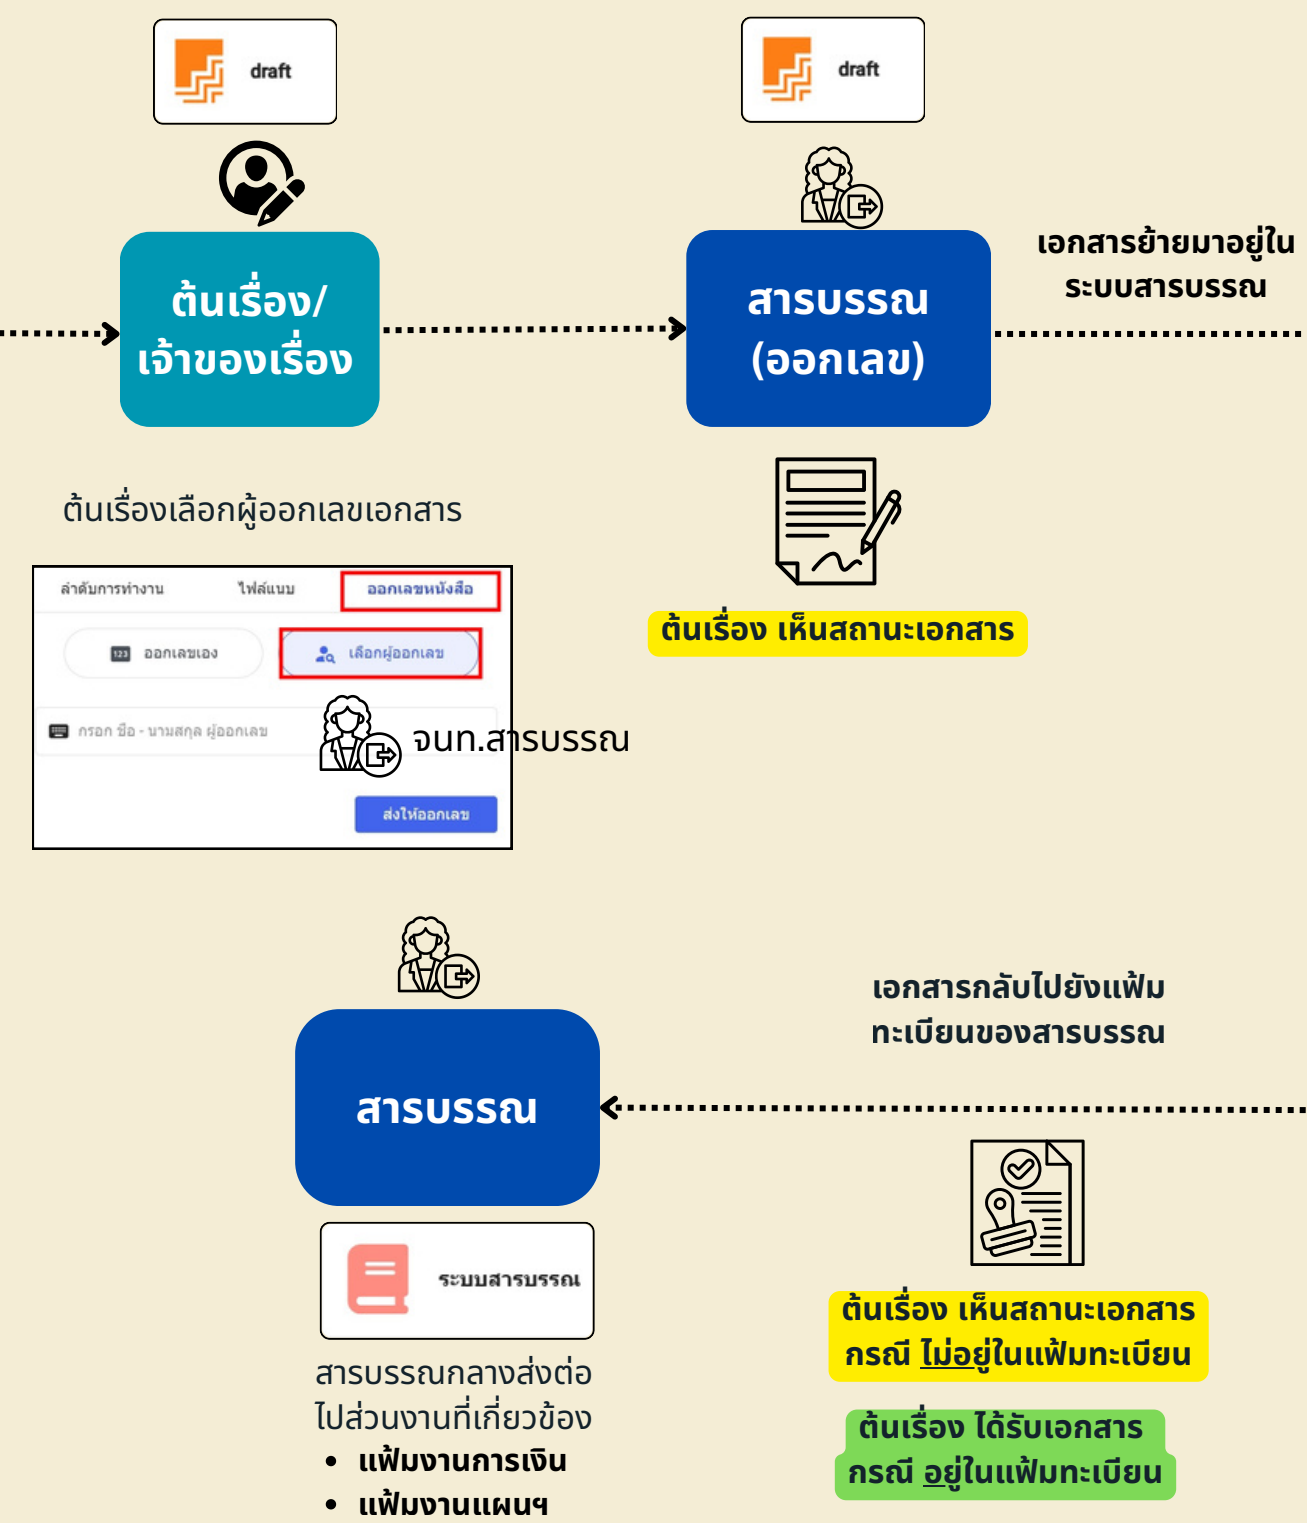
draft

draft

ต้นเรื่อง/ เจ้าของเรื่อง

สารบรรณ (ออกเลข)

เอกสารย้ายมาอยู่ใน ระบบสารบรรณ

ต้นเรื่องเลือกผู้ออกเลขเอกสาร

ลำดับการทำงาน ไฟล์แนบ ออกเลขหนังสือ

123 ออกเลขเอง

เลือกผู้ออกเลข

กรอก ชื่อ - นามสกุล ผู้ออกเลข

จนท.สารบรรณ

ส่งให้ออกเลข

ต้นเรื่อง เห็นสถานะเอกสาร

เอกสารกลับไปยังแฟ้ม ทะเบียนของสารบรรณ

สารบรรณ

ระบบสารบรรณ

สารบรรณกลางส่งต่อ ไปส่วนงานที่เกี่ยวข้อง

- แฟ้มงานการเงิน
- แฟ้มงานแผนฯ

ต้นเรื่อง เห็นสถานะเอกสาร กรณี ไม่อยู่ในแฟ้มทะเบียน

ต้นเรื่อง ได้รับเอกสาร กรณี อยู่ในแฟ้มทะเบียน